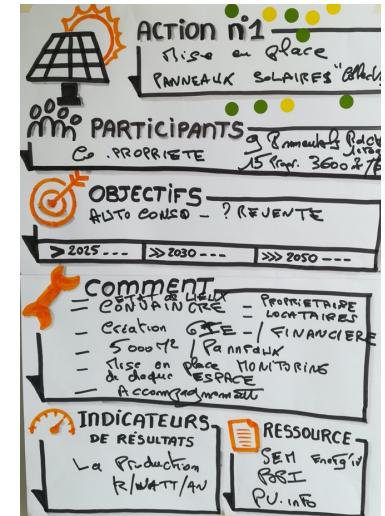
ACTION n°1
Mise en place
PANNEAUX SOLAIRES "Collect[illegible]"

PARTICIPANTS
Co. PROPRIETE
9 Panneaux Photo voltaïques
15 pers. 3600 € / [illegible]

OBJECTIFS
AUTO CONSO - ? REJENTE

>2025 ---
>>2030 ---
>>>2050 ---

COMMENT
- Etat des lieux
- CONVAINCRE
- PROPRIETAIRE
- LOCATAIRES
- Création GIE - / FINANCIERE
- 5000 m² / Panneaux
- Mise en place MONITORING de chaque ESPACE
- Accompagnement

INDICATEURS DE RÉSULTATS
La Production K/WATT/AN

RESSOURCE
SEM Energ'iv
PBRI
PV. info